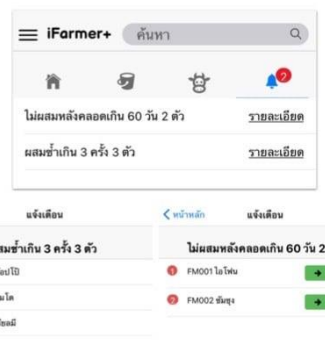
iFarmer+ ค้นหา

2

ไม่ผสมหลังคลอดเกิน 60 วัน 2 ตัว รายละเอียด

ผสมซ้ำเกิน 3 ครั้ง 3 ตัว รายละเอียด

แจ้งเตือน

สมซ้ำเกิน 3 ครั้ง 3 ตัว

อปโป้

มได

ไอลมี

< หน้าหลัก แจ้งเตือน

ไม่ผสมหลังคลอดเกิน 60 วัน 2

1 FM001 ไอโฟน

2 FM002 ซัมซุง